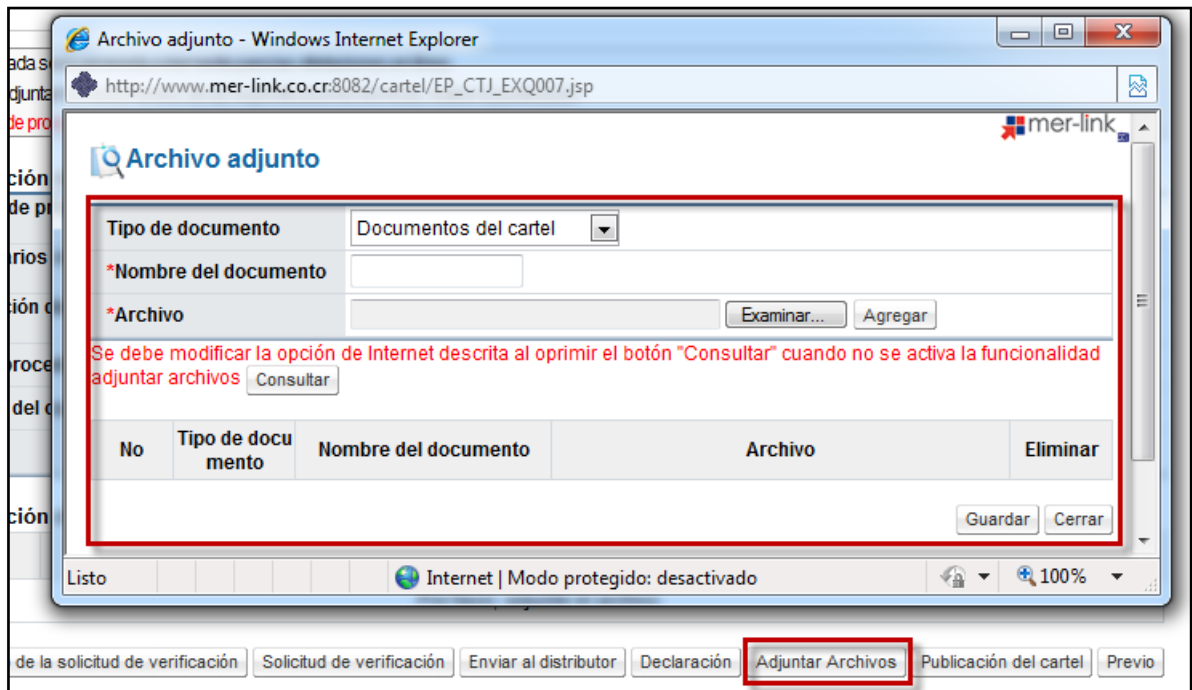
Archivo adjunto - Windows Internet Explorer

http://www.mer-link.co.cr:8082/cartel/EP_CTJ_EXQ007.jsp

mer-link

Archivo adjunto

| Tipo de documento | Documentos del cartel |
|---|---|
| *Nombre del documento | |
| *Archivo | Examinar... Agregar |

Se debe modificar la opción de Internet descrita al oprimir el botón "Consultar" cuando no se activa la funcionalidad adjuntar archivos Consultar

| No | Tipo de documento | Nombre del documento | Archivo | Eliminar |
|---|---|---|---|---|

Guardar Cerrar

Listo | Internet | Modo protegido: desactivado | 100%

ada s
djunta
de pro
ción
de pr
rios
ión d
roce
del
ción

de la solicitud de verificación | Solicitud de verificación | Enviar al distributor | Declaración | Adjuntar Archivos | Publicación del cartel | Previo